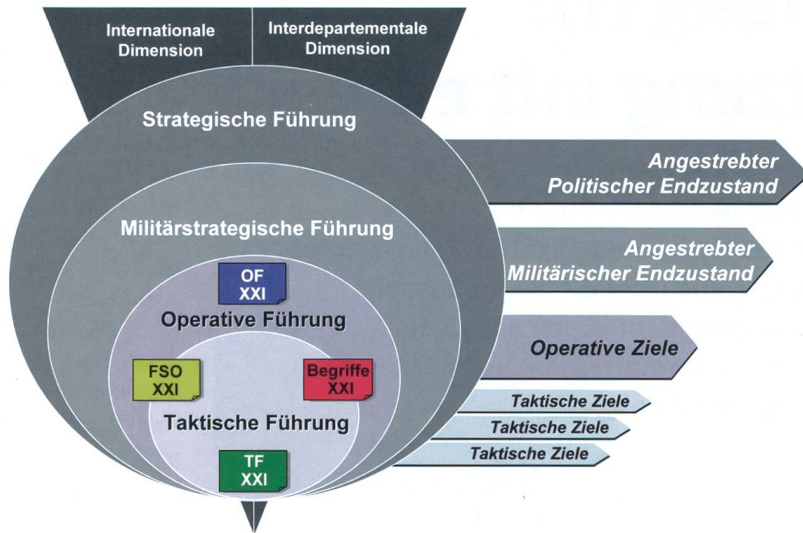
Internationale Dimension

Interdepartementale Dimension

Strategische Führung

Angestrebter Politischer Endzustand

Militärstrategische Führung

Angestrebter Militärischer Endzustand

OF XXI

Operative Führung

Operative Ziele

FSO XXI

Begriffe XXI

Taktische Führung

Taktische Ziele

Taktische Ziele

Taktische Ziele

TF XXI